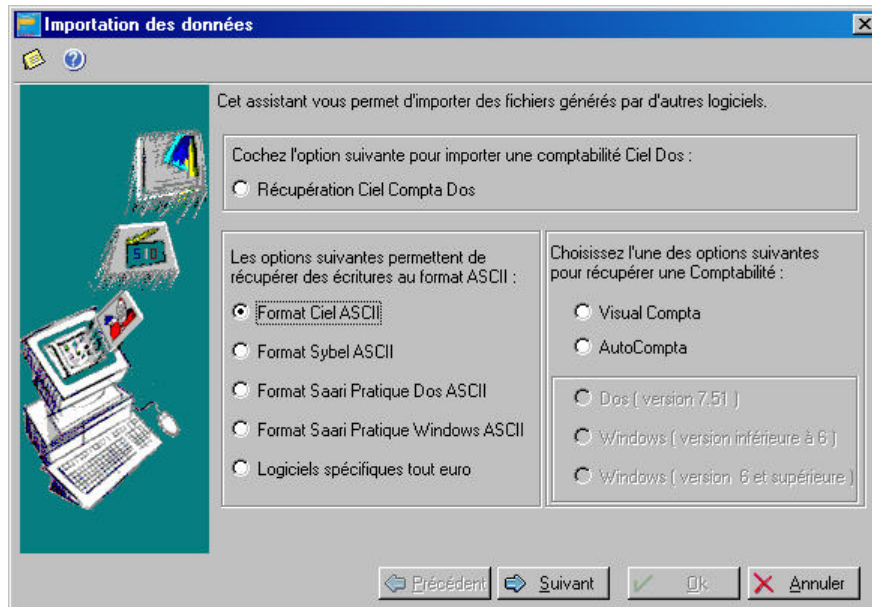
Importation des données

Cet assistant vous permet d'importer des fichiers générés par d'autres logiciels.

Cochez l'option suivante pour importer une comptabilité Ciel Dos :

Récupération Ciel Compta Dos

Les options suivantes permettent de récupérer des écritures au format ASCII :

Format Ciel ASCII

Format Sybel ASCII

Format Saari Pratique Dos ASCII

Format Saari Pratique Windows ASCII

Logiciels spécifiques tout euro

Choisissez l'une des options suivantes pour récupérer une Comptabilité :

Visual Compta

AutoCompta

Dos ( version 7.51 )

Windows ( version inférieure à 6 )

Windows ( version 6 et supérieure )

Précédent

Suivant

Ok

Annuler